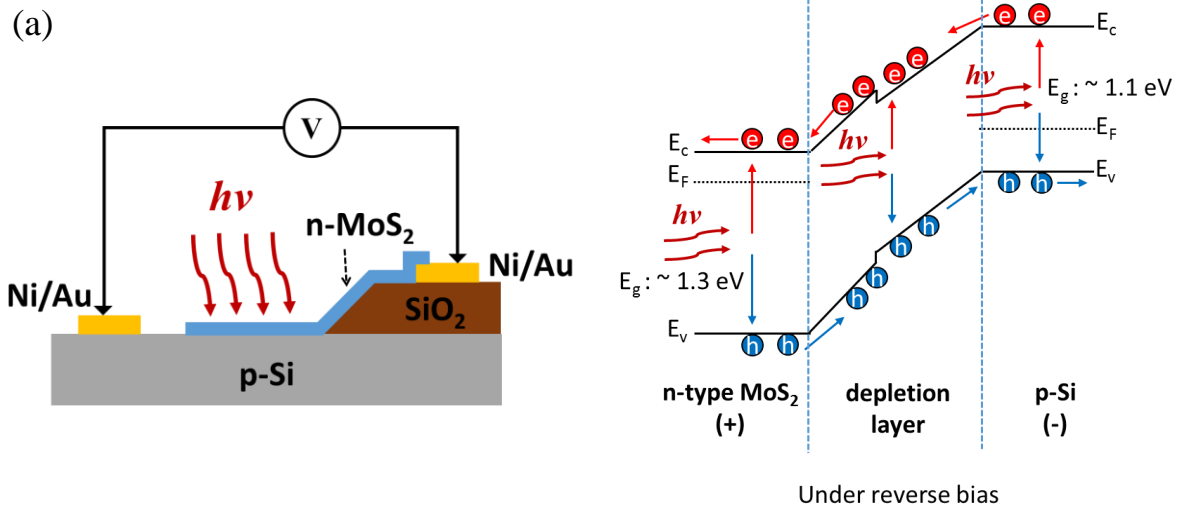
(a)

V

hv

n-MoS$_2$

Ni/Au

Ni/Au

SiO$_2$

p-Si

E$_c$

E$_F$

hv

E$_g$ : ~ 1.3 eV

E$_v$

e e

e e e e e

hv

h h h h h h

e e

hv

E$_g$ : ~ 1.1 eV

E$_c$

E$_F$

E$_v$

h h

n-type MoS$_2$ (+)

depletion layer

p-Si (-)

Under reverse bias